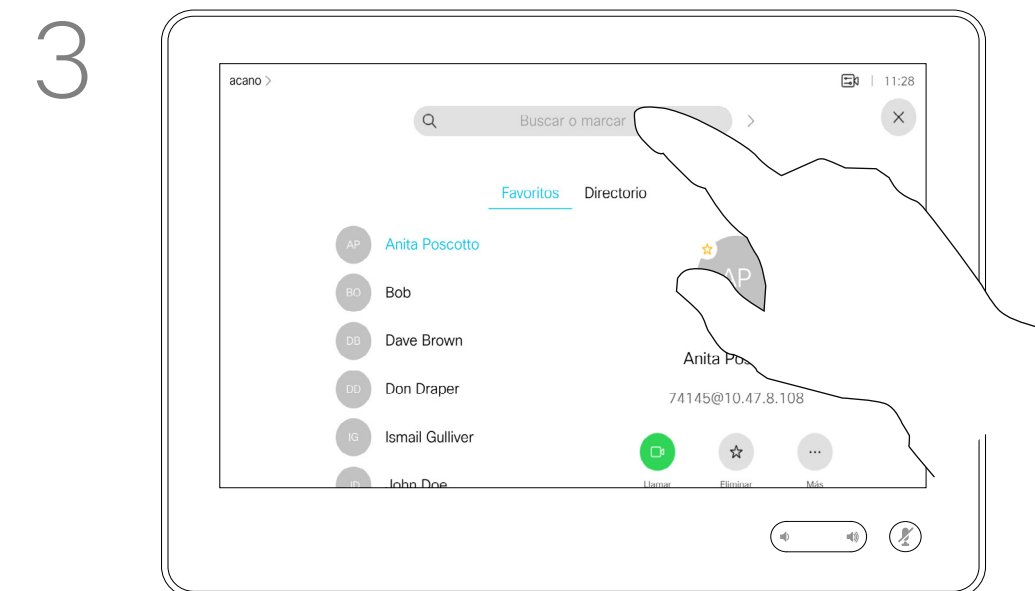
3

acano >

11:28

Buscar o marcar

Favoritos Directorio

AP Anita Poscotto

BO Bob

DB Dave Brown

DD Don Draper

IG Ismail Gulliver

JD John Doe

AP

Anita Pos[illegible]

74145@10.47.8.108

Llamar Eliminar Más